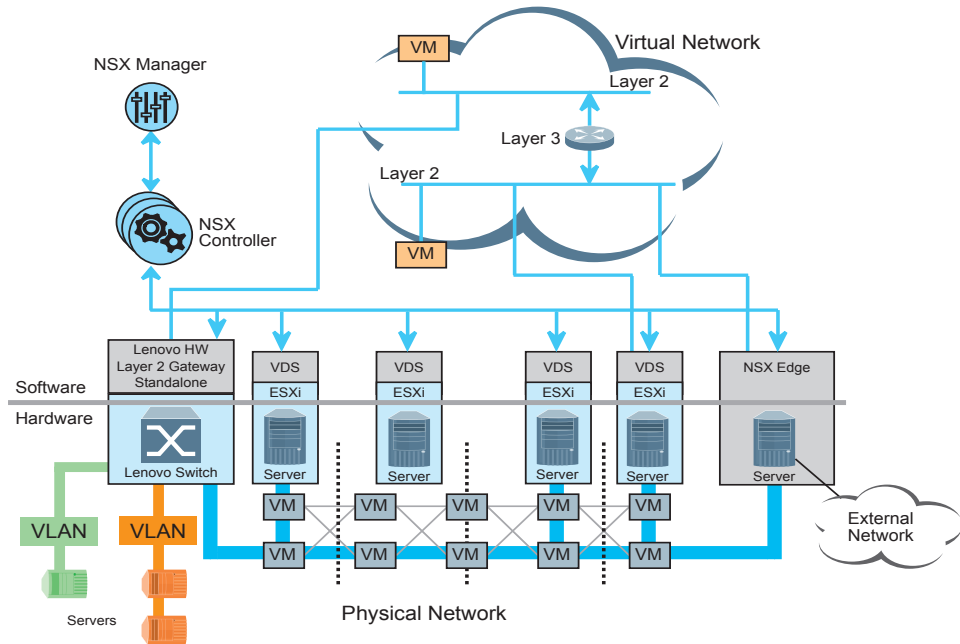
VM

Virtual Network

Layer 2

NSX Manager

Layer 3

Layer 2

NSX Controller

VM

Lenovo HW Layer 2 Gateway Standalone

VDS

VDS

VDS

VDS

NSX Edge

ESXi

ESXi

ESXi

ESXi

Software

Hardware

Lenovo Switch

Server

Server

Server

Server

Server

VM

VM

VM

VM

VM

VLAN

VLAN

VM

VM

VM

VM

VM

External Network

Servers

Physical Network